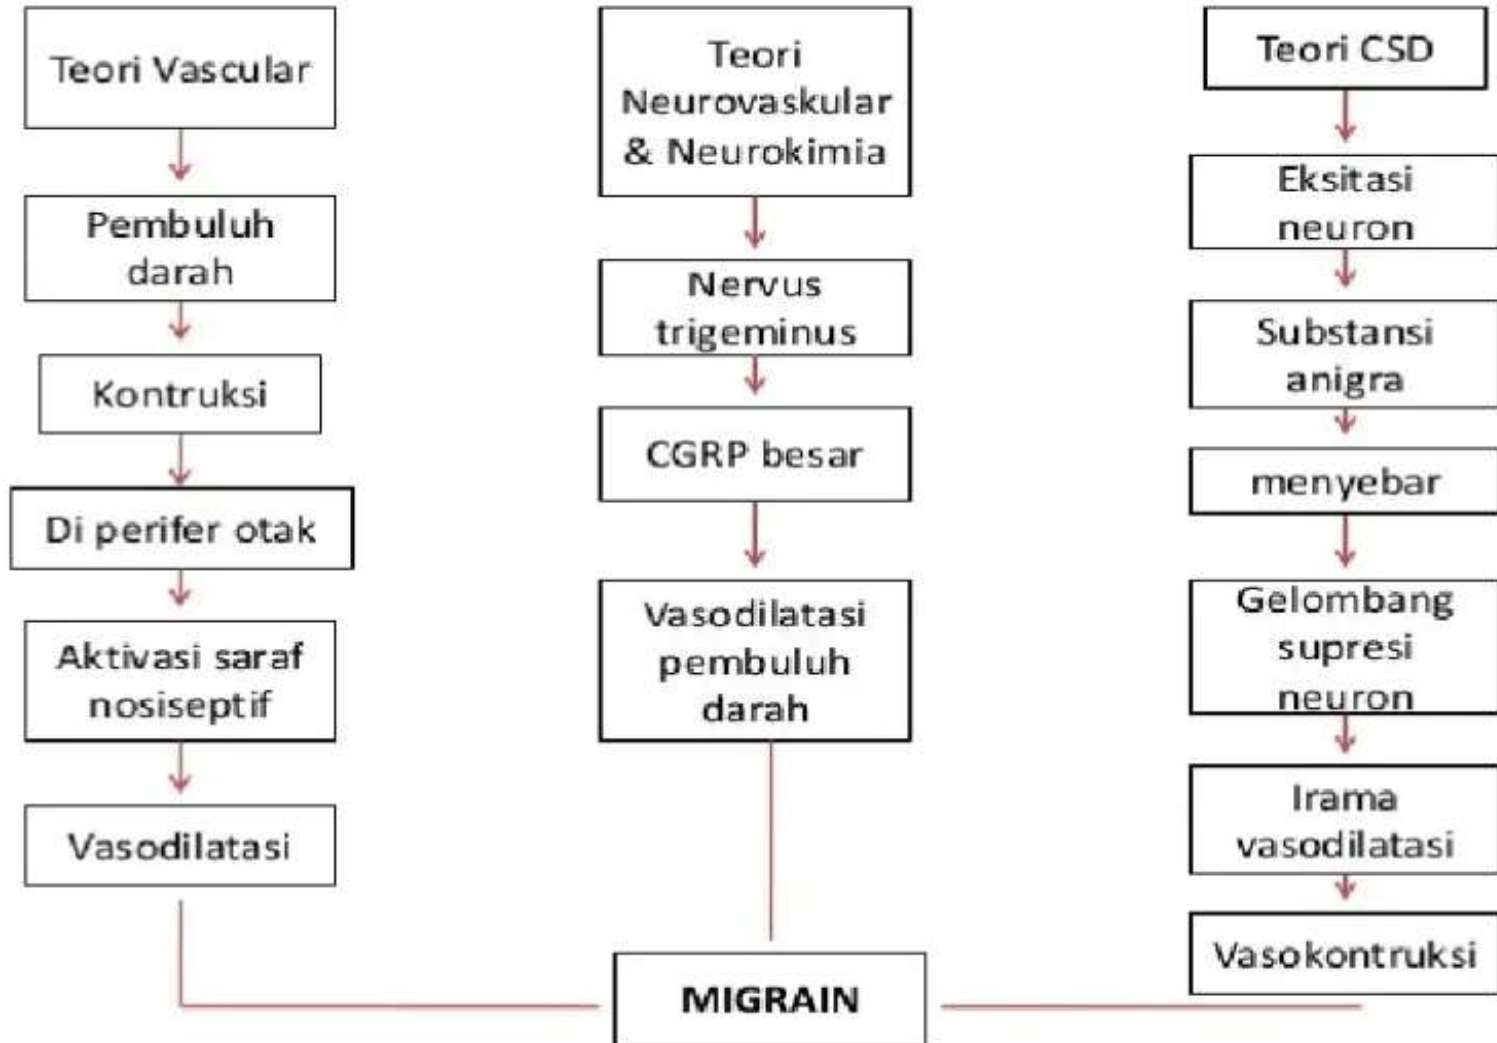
Teori Vascular

Pembuluh darah

Kontruksi

Di perifer otak

Aktivasi saraf nosiseptif

Vasodilatasi

Teori Neurovaskular & Neurokimia

Nervus trigeminus

CGRP besar

Vasodilatasi pembuluh darah

Teori CSD

Eksitasi neuron

Substansi anigra

menyebar

Gelombang supresi neuron

Irama vasodilatasi

Vasokontruksi

MIGRAIN